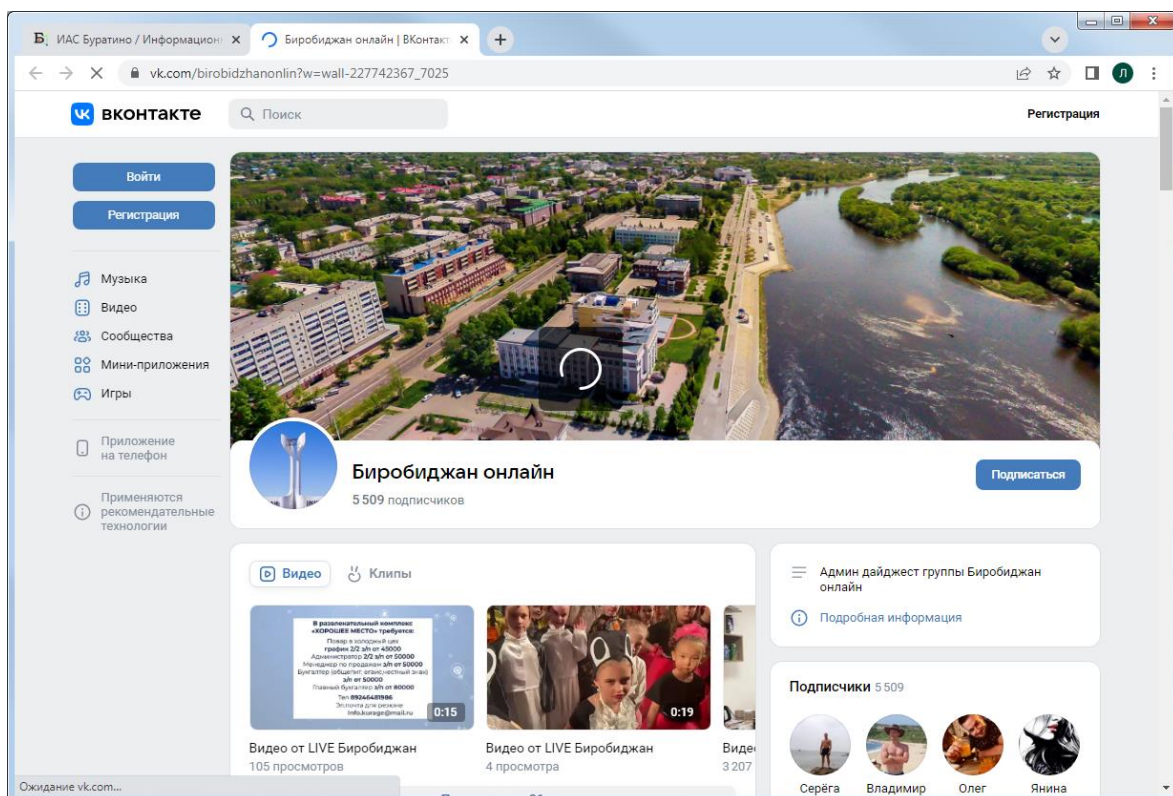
Б ИАС Буратино / Информацион ×
Биробиджан онлайн | ВКонтакт ×
+

vk.com/birobidzhanonlin?w=wall-227742367_7025

Л

ВКОНТАКТЕ
Поиск
Регистрация

Войти
Регистрация

Музыка
Видео
Сообщества
Мини-приложения
Игры

Приложение на телефон

Применяются рекомендательные технологии

Биробиджан онлайн
5 509 подписчиков
Подписаться

Видео
Клипы

В развлекательный комплекс «ХОРОШЕЕ МЕСТО» требуются:
Повар в холодный цех график 2/2 з/п от 45000
Администратор 2/2 з/п от 50000
Менеджер по продажам з/п от 50000
Бухгалтер (общепит, огэнс,честный знак) з/п от 50000
Главный бухгалтер з/п от 80000
Тел 89246481986
Эл.почта для резюме info.kurage@mail.ru
0:15

0:19

Видео от LIVE Биробиджан
105 просмотров

Видео от LIVE Биробиджан
4 просмотра

Виде
3 207

Админ дайджест группы Биробиджан онлайн

Подробная информация

Подписчики 5 509

Серёга
Владимир
Олег
Янина

Ожидание vk.com...